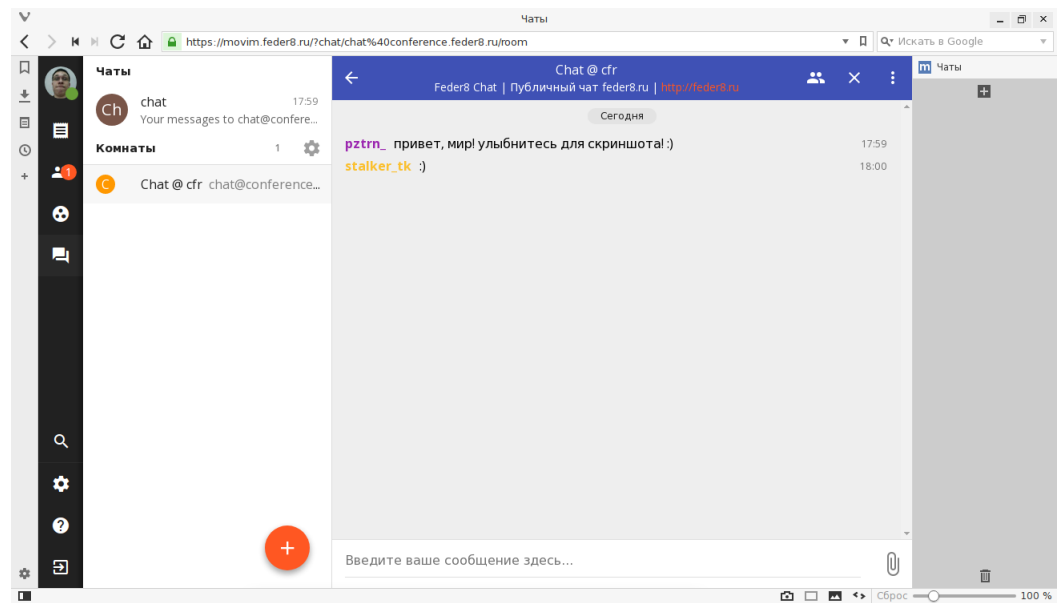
Чаты

https://movim.feder8.ru/?chat/chat%40conference.feder8.ru/room

Искать в Google

Чаты

Ch chat 17:59
Your messages to chat@confere...

Комнаты 1

C Chat @ cfr chat@conference...

Chat @ cfr
Feder8 Chat | Публичный чат feder8.ru | http://feder8.ru

Сегодня

pztrn_ привет, мир! улыбнитесь для скриншота! :) 17:59

stalker_tk :) 18:00

Введите ваше сообщение здесь...

Чаты

Сброс 100 %